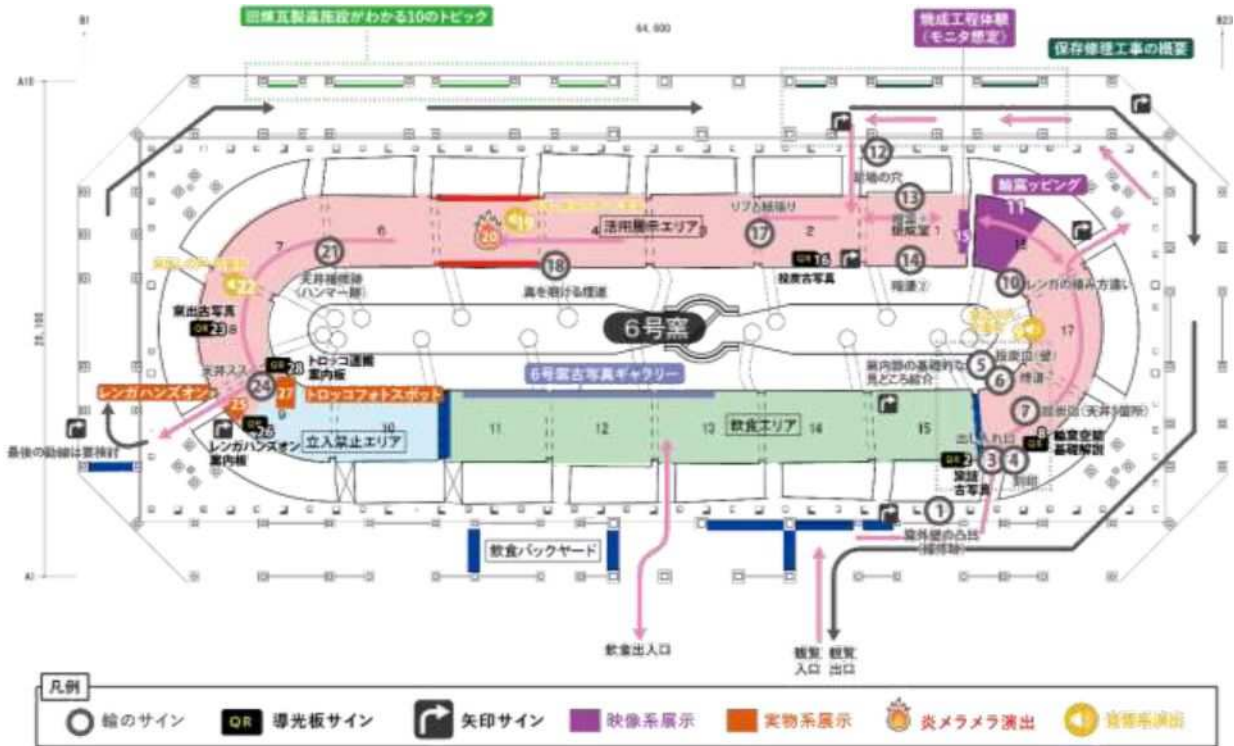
回焼瓦製造施設がわかる10のトピック

64,600

焼成工程体験（モニタ想定）

保存修理工事の概要

B1

B23

A10

A1

25,100

12

窯場の穴

13

煙道・煙突室

輪窯ッピング

11

リブと越屋根

17

活用展示エリア

20

19

21

天井補修跡（ハンマー跡）

18

窯を塞げる煉瓦

14

焼成古写真

10

レンガの積み方違い

窯出古写真

23

22

6号窯

トロッコ運搬案内板

28

24

天井スス

27

トロッコフォトスポット

5

6

7

窯内部の基礎的な見どころ紹介

6号窯古写真ギャラリー

レンガハンズオン

25

26

レンガハンズオン案内板

立入禁止エリア

飲食エリア

輪窯空間基礎解説

最後の動線は要検討

3

4

窯詰古写真

1

窯外壁の凸凹

飲食バックヤード

飲食出入口

観覧入口

観覧出口

2

7

6

4

10

11

12

13

14

15

16

17

18

凡例

輪のサイン

QR 導光板サイン

矢印サイン

映像系展示

実物系展示

炎メラメラ演出

音響系演出